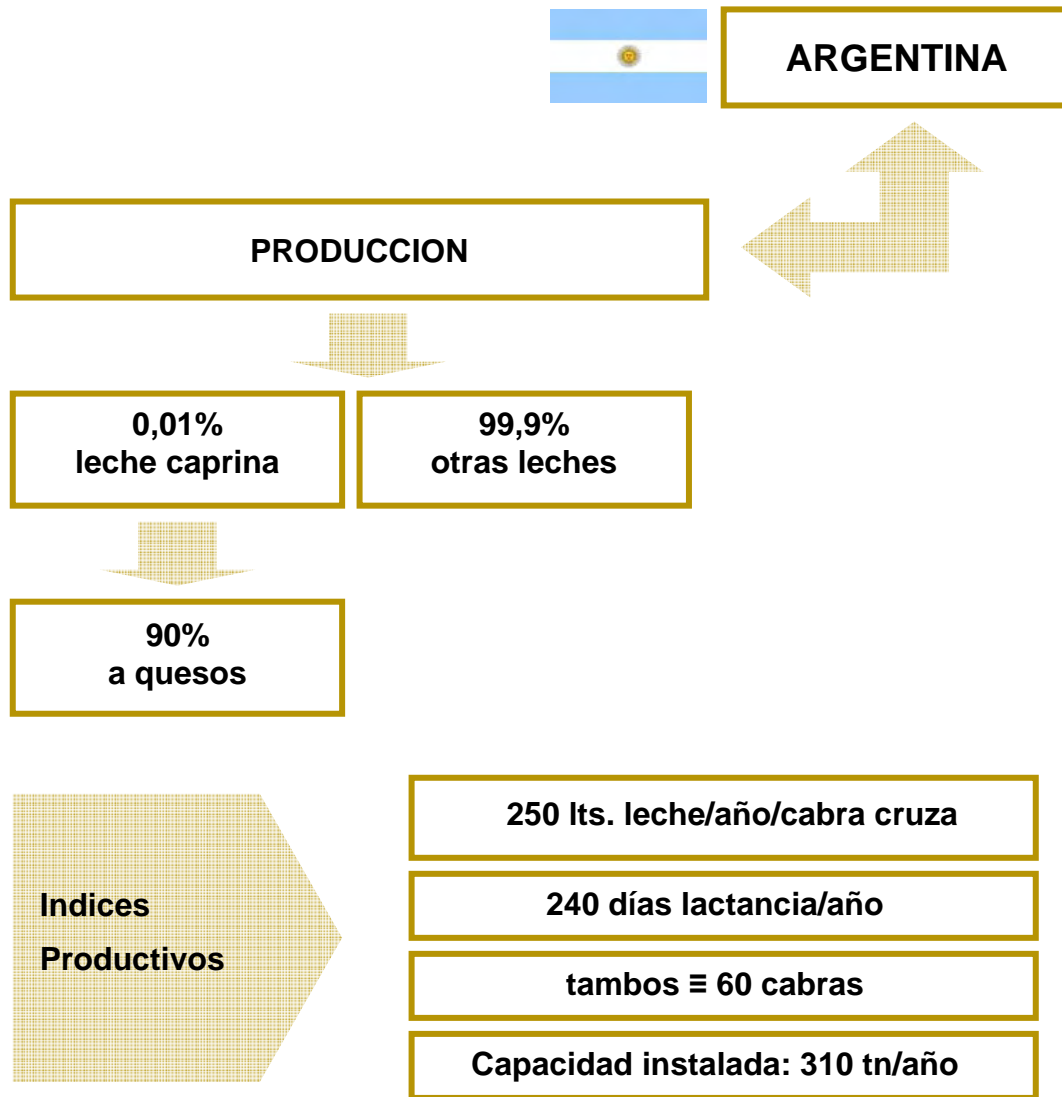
ARGENTINA

PRODUCCION

0,01%
leche caprina

99,9%
otras leches

90%
a quesos

Indices
Productivos

250 lts. leche/año/cabra cruza

240 días lactancia/año

tambos ≡ 60 cabras

Capacidad instalada: 310 tn/año